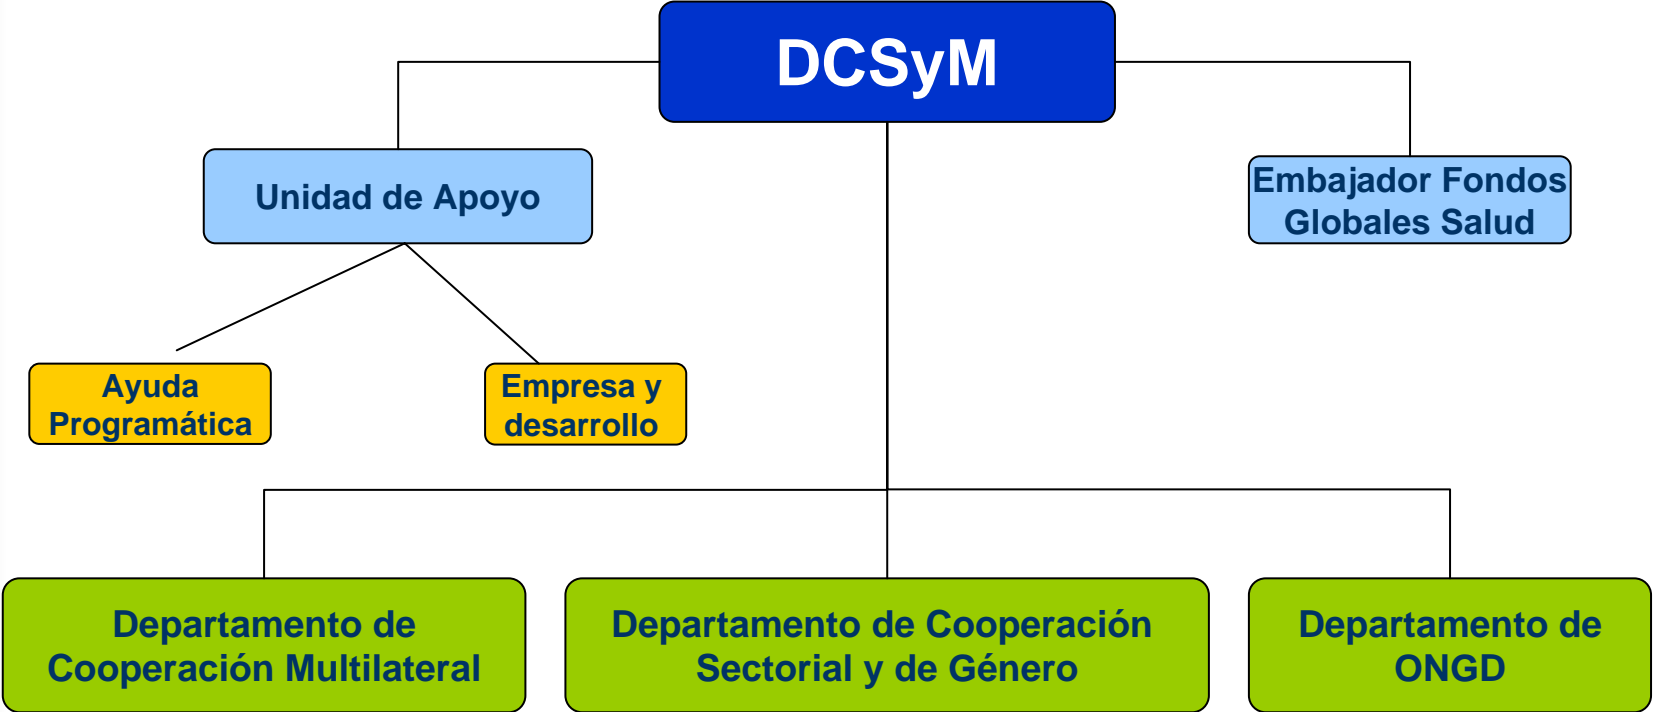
DCSyM

Unidad de Apoyo

Embajador Fondos Globales Salud

Ayuda Programática

Empresa y desarrollo

Departamento de Cooperación Multilateral

Departamento de Cooperación Sectorial y de Género

Departamento de ONGD